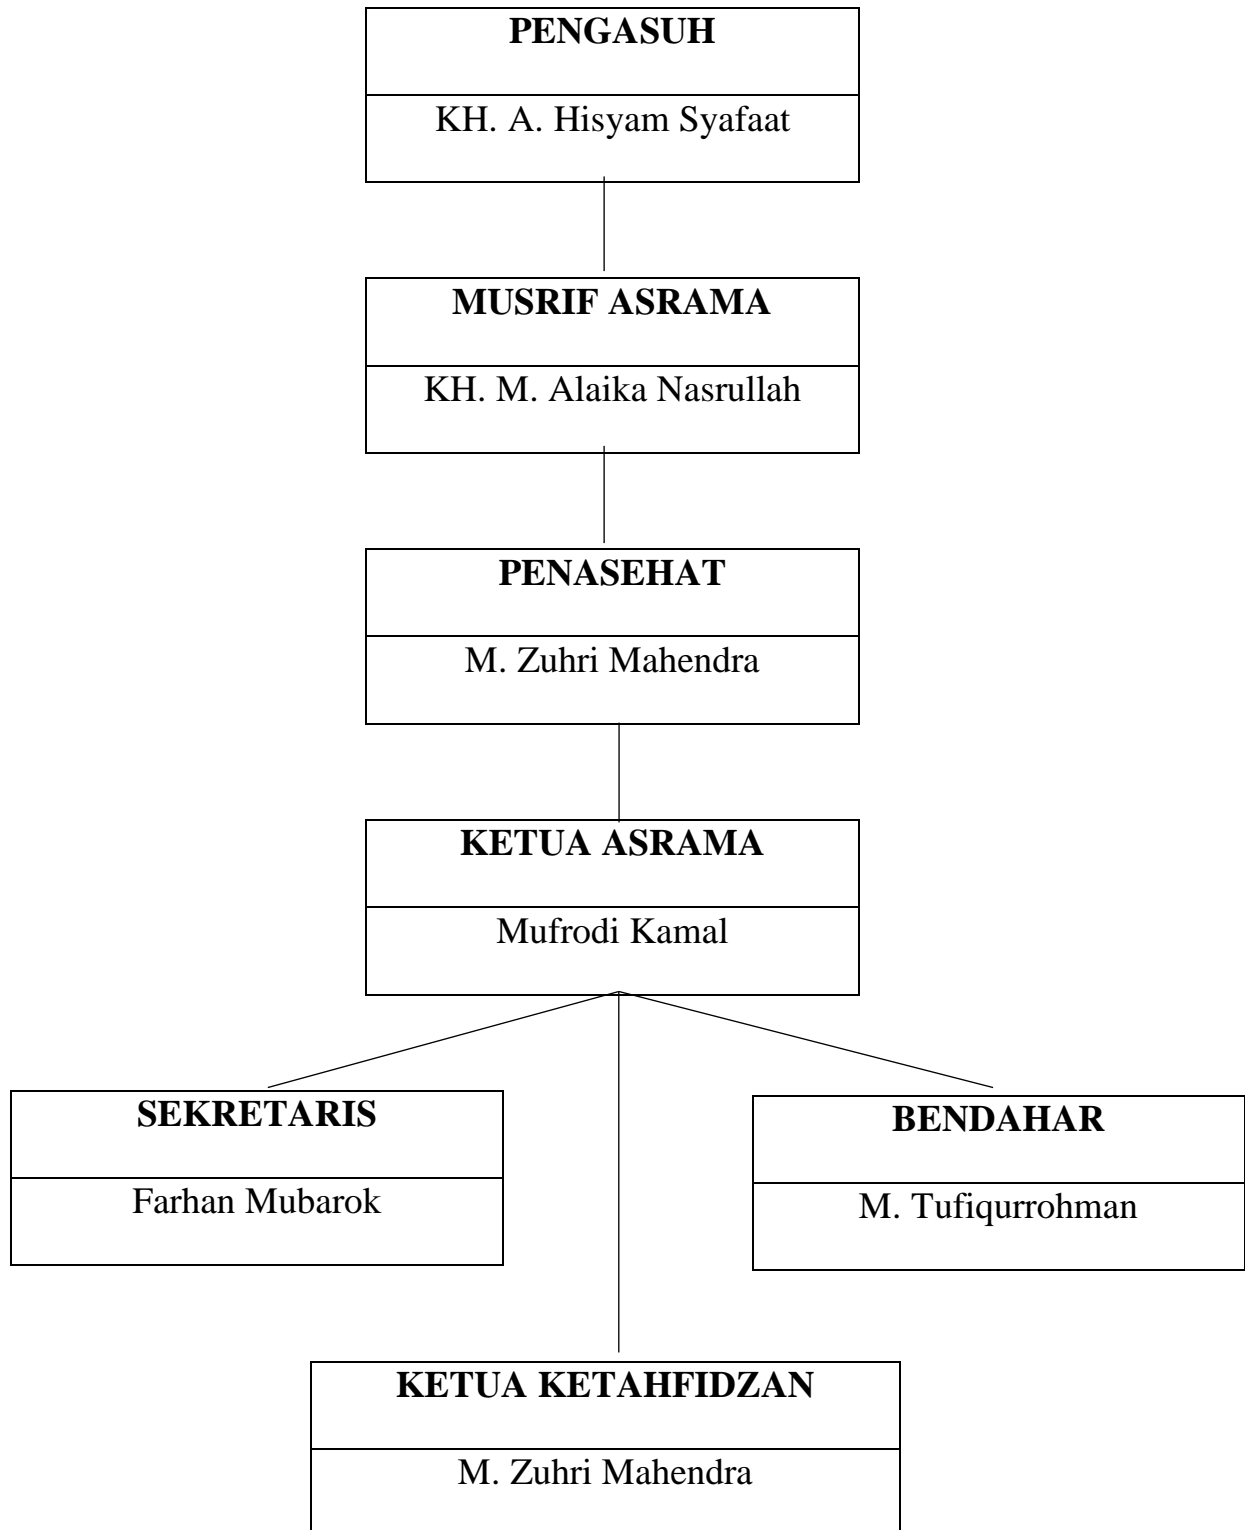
PENGASUH

KH. A. Hisyam Syafaat

MUSRIF ASRAMA

KH. M. Alaika Nasrullah

PENASEHAT

M. Zuhri Mahendra

KETUA ASRAMA

Mufrodi Kamal

SEKRETARIS

Farhan Mubarok

BENDAHAR

M. Tufiqurrohman

KETUA KETAHFIDZAN

M. Zuhri Mahendra